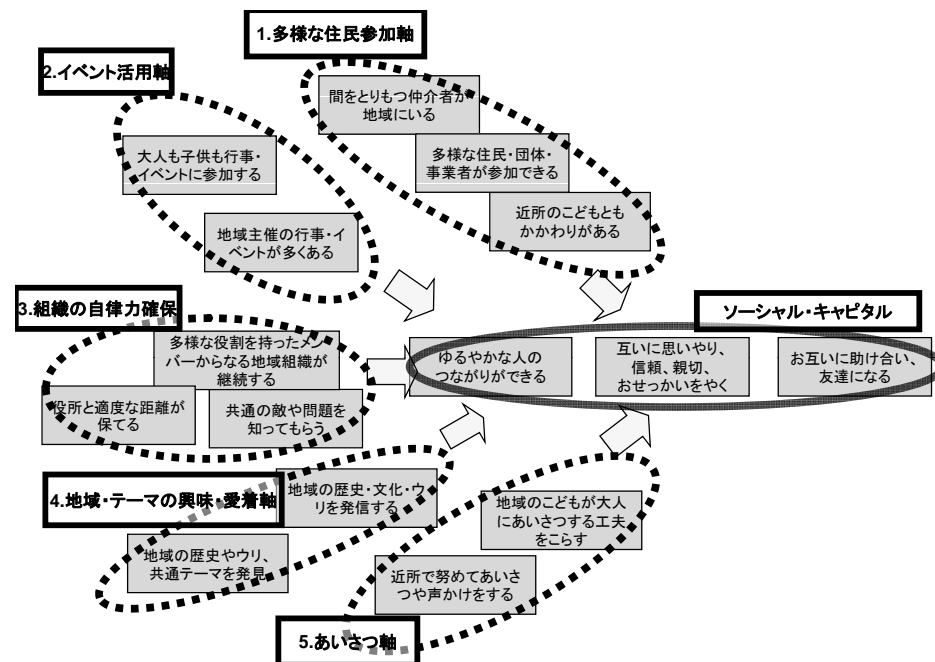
1.多様な住民参加軸

2.イベント活用軸

間をとりもつ仲介者が地域にいる

多様な住民・団体・事業者が参加できる

近所のこどもともかかわりがある

大人も子供も行事・イベントに参加する

地域主催の行事・イベントが多くある

3.組織の自律力確保

多様な役割を持ったメンバーからなる地域組織が継続する

役所と適度な距離が保てる

共通の敵や問題を知ってもらう

ソーシャル・キャピタル

ゆるやかな人のつながりができる

互いに思いやり、信頼、親切、おせっかいをやく

お互いに助け合い、友達になる

4.地域・テーマの興味・愛着軸

地域の歴史・文化・ウリを発信する

地域の歴史やウリ、共通テーマを発見

地域のこどもが大人にあいさつする工夫をこらす

近所で努めてあいさつや声かけをする

5.あいさつ軸